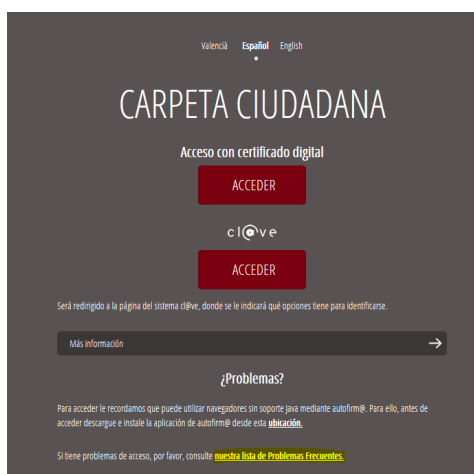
Valencià Español English

CARPETA CIUDADANA

Acceso con certificado digital

ACCEDER

cl@ve

ACCEDER

Será redirigido a la página del sistema cl@ve, donde se le indicará qué opciones tiene para identificarse.

Más información

¿Problemas?

Para acceder le recordamos que puede utilizar navegadores sin soporte java mediante autofirm@. Para ello, antes de acceder descargue e instale la aplicación de autofirm@ desde esta ubicación.

Si tiene problemas de acceso, por favor, consulte nuestra lista de Problemas Frecuentes.